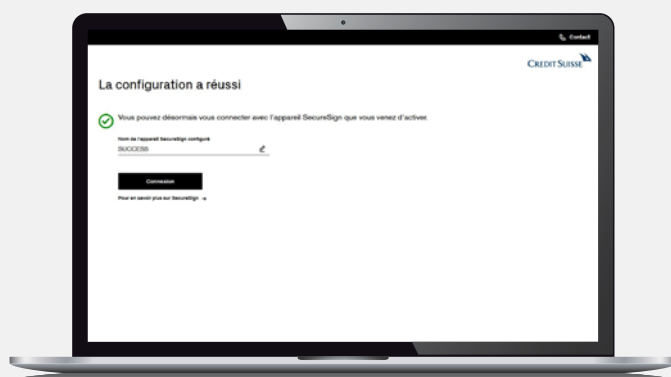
Contact

CREDIT SUISSE

La configuration a réussi

Vous pouvez désormais vous connecter avec l'appareil SecureSign que vous venez d'activer.

Nom de l'appareil SecureSign configuré

SUCCESS

Connexion

Pour en savoir plus sur SecureSign